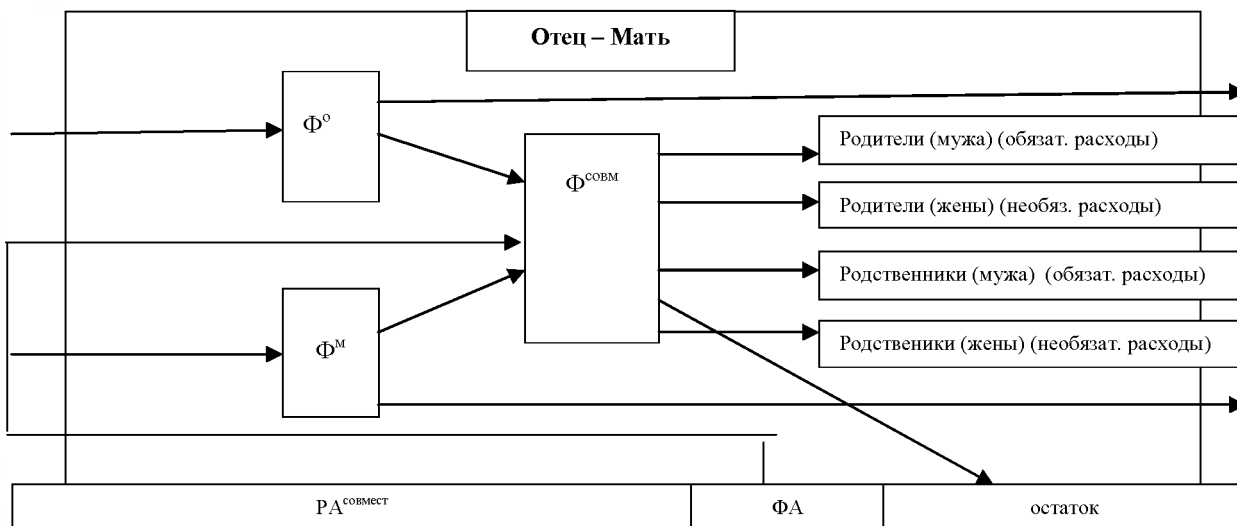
Отец – Мать

$Ф^{о}$

$Ф^{совм}$

$Ф^{м}$

Родители (мужа) (обязат. расходы)

Родители (жены) (необяз. расходы)

Родственники (мужа) (обязат. расходы)

Родственики (жены) (необязат. расходы)

$РА^{совмест}$

ФА

остаток